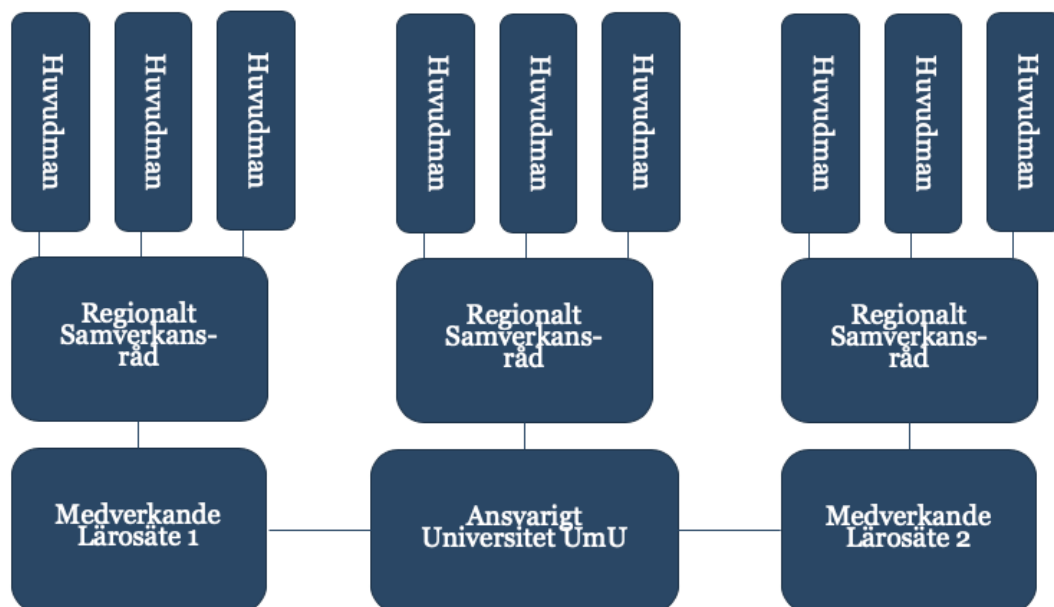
Huvudman

Huvudman

Huvudman

Huvudman

Huvudman

Huvudman

Huvudman

Huvudman

Huvudman

Regionalt Samverkans-råd

Regionalt Samverkans-råd

Regionalt Samverkans-råd

Medverkande Lärosäte 1

Ansvarigt Universitet UmU

Medverkande Lärosäte 2